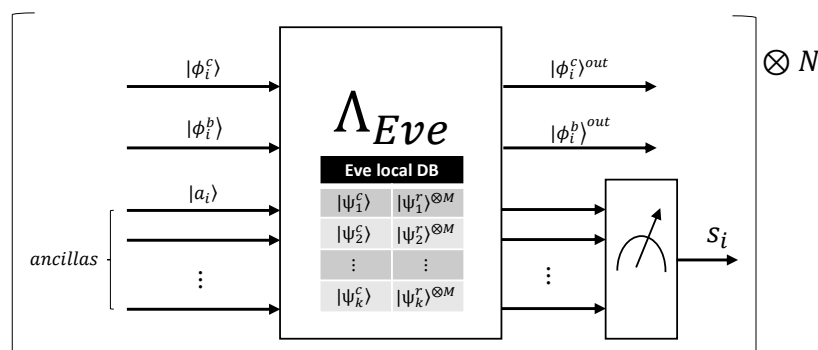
$|\phi_i^c\rangle$

$|\phi_i^b\rangle$

$|a_i\rangle$

$ancillas$

$\vdots$

$\Lambda_{Eve}$

Eve local DB

| | |
|---|---|
| $\|\psi_1^c\rangle$ | $\|\psi_1^r\rangle^{\otimes M}$ |
| $\|\psi_2^c\rangle$ | $\|\psi_2^r\rangle^{\otimes M}$ |
| $\vdots$ | $\vdots$ |
| $\|\psi_k^c\rangle$ | $\|\psi_k^r\rangle^{\otimes M}$ |

$|\phi_i^c\rangle^{out}$

$|\phi_i^b\rangle^{out}$

$\vdots$

$s_i$

$\otimes N$